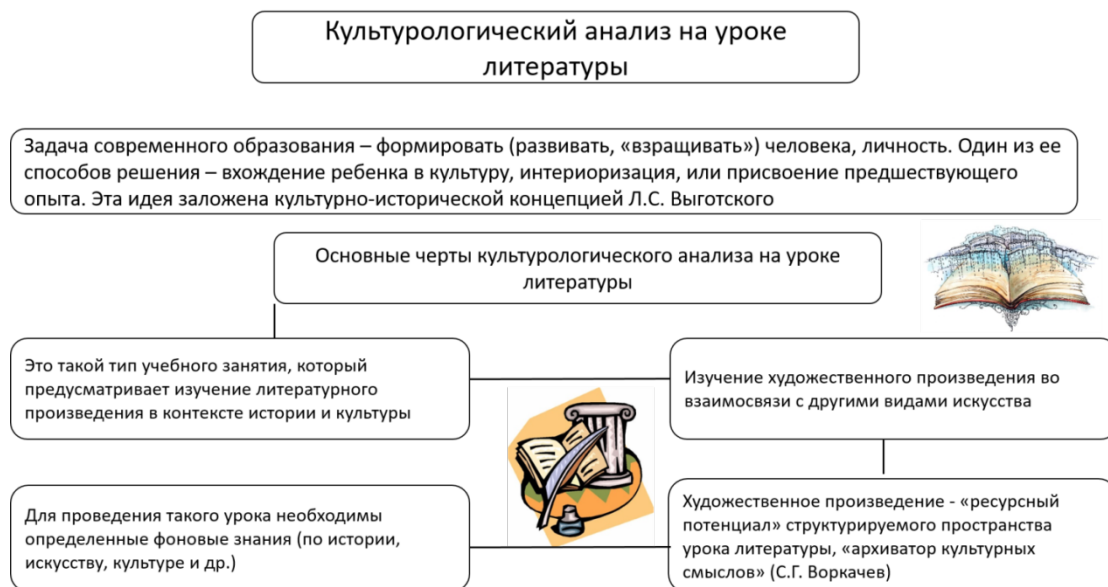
Культурологический анализ на уроке литературы

Задача современного образования – формировать (развивать, «взращивать») человека, личность. Один из ее способов решения – вхождение ребенка в культуру, интериоризация, или присвоение предшествующего опыта. Эта идея заложена культурно-исторической концепцией Л.С. Выготского

Основные черты культурологического анализа на уроке литературы

Это такой тип учебного занятия, который предусматривает изучение литературного произведения в контексте истории и культуры

Изучение художественного произведения во взаимосвязи с другими видами искусства

Для проведения такого урока необходимы определенные фоновые знания (по истории, искусству, культуре и др.)

Художественное произведение - «ресурсный потенциал» структурируемого пространства урока литературы, «архиватор культурных смыслов» (С.Г. Воркачев)